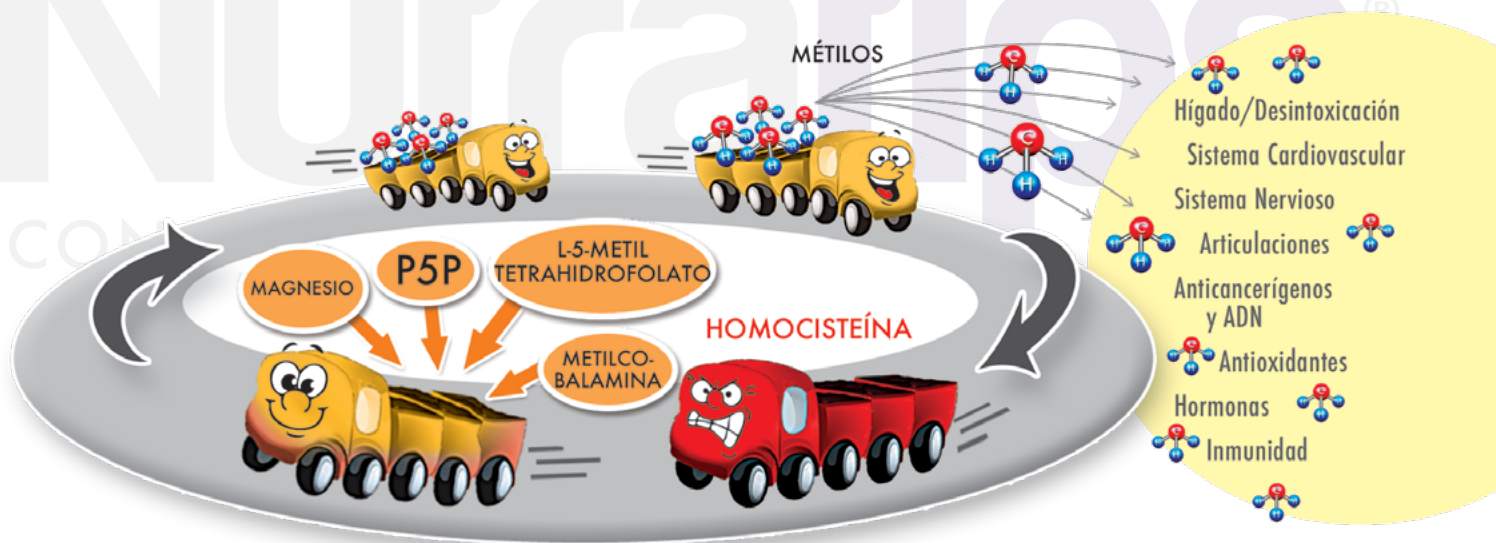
Nutrarios®

CON

MÉTILOS

Hígado/Desintoxicación
Sistema Cardiovascular
Sistema Nervioso
Articulaciones
Anticancerígenos y ADN
Antioxidantes
Hormonas
Inmunidad

MAGNESIO

P5P

L-5-METIL TETRAHIDROFOLATO

METILCO-BALAMINA

HOMOCISTEÍNA